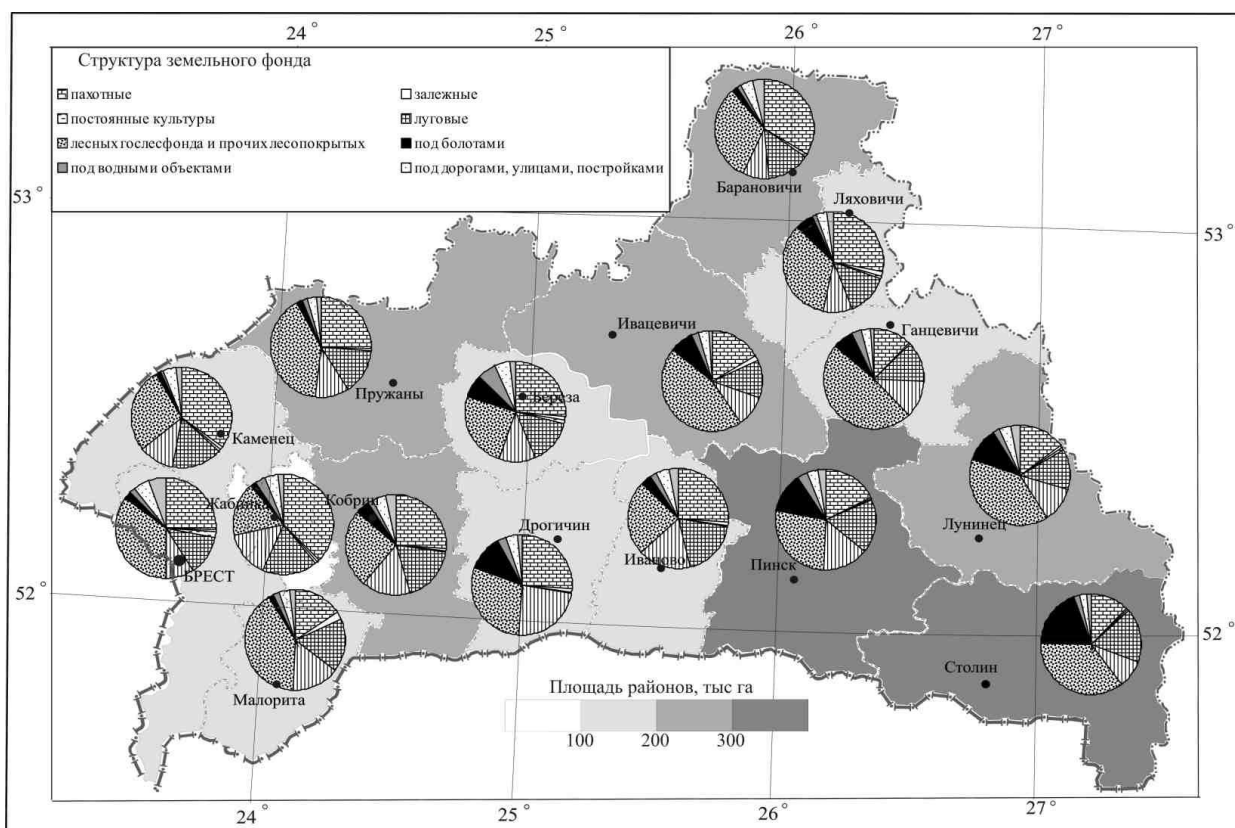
24 °
25 °
26 °
27 °

Структура земельного фонда
пахотные
залежные
постоянные культуры
луговые
лесных гослесфонда и прочих лесопокрытых
под болотами
под водными объектами
под дорогами, улицами, постройками

53 °
53 °

Барановичи
Ляховичи
Ивацевичи
Ганцевичи
Пружаны
Береза
Каменец
Жабинка
Кобрин
Дрогичин
Иваново
Пинск
Лунинец
БРЕСТ
Малорита
Столин

52 °
52 °

Площадь районов, тыс га
100
200
300

24 °
25 °
26 °
27 °